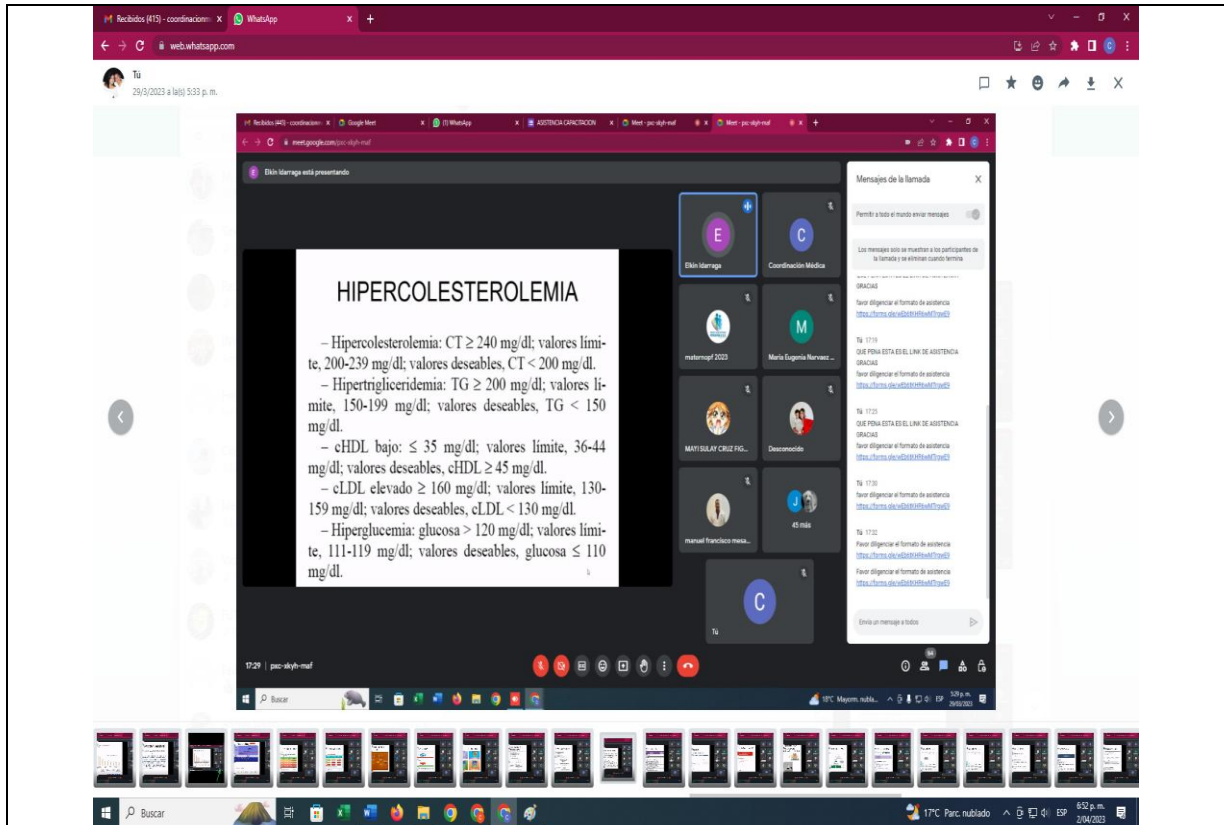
Recibidos (415) - coordinacion
WhatsApp
web.whatsapp.com

Tú
29/3/2023 a la(s) 5:33 p. m.

Recibidos (445) - coordinacion
Google Meet
(1) WhatsApp
ASISTENCIA CAPACITACION
Meet - pxc-skyh-maf
Meet - pxc-skyh-maf
meet.google.com/pxc-skyh-maf

Elkin Idarraga está presentando

HIPERCOLESTEROLEMIA

– Hipercolesterolemia: CT ≥ 240 mg/dl; valores limite, 200-239 mg/dl; valores deseables, CT < 200 mg/dl.
– Hipertrigliceridemia: TG ≥ 200 mg/dl; valores limite, 150-199 mg/dl; valores deseables, TG < 150 mg/dl.
– cHDL bajo: ≤ 35 mg/dl; valores límite, 36-44 mg/dl; valores deseables, cHDL ≥ 45 mg/dl.
– cLDL elevado ≥ 160 mg/dl; valores límite, 130-159 mg/dl; valores deseables, cLDL < 130 mg/dl.
– Hiperglucemia: glucosa > 120 mg/dl; valores limite, 111-119 mg/dl; valores deseables, glucosa ≤ 110 mg/dl.

Elkin Idarraga
Coordinación Médica
maternopf 2023
María Eugenia Narvaez ...
MAYI SULAY CRUZ FIG...
Desconocido
manuel francisco mesa...
45 más
Tú

Mensajes de la llamada
Permitir a todo el mundo enviar mensajes
Los mensajes solo se muestran a los participantes de la llamada y se eliminan cuando termina
GRACIAS
favor diligenciar el formato de asistencia
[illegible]
Tú 17:19
QUE PENA ESTA ES EL LINK DE ASISTENCIA
GRACIAS
favor diligenciar el formato de asistencia
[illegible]
Tú 17:23
QUE PENA ESTA ES EL LINK DE ASISTENCIA
GRACIAS
favor diligenciar el formato de asistencia
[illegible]
Tú 17:30
favor diligenciar el formato de asistencia
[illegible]
Tú 17:32
Favor diligenciar el formato de asistencia
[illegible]
Favor diligenciar el formato de asistencia
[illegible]
Envía un mensaje a todos

17:29 | pxc-skyh-maf
54
Buscar
18°C Mayorm. nubla...
ESP
5:29 p. m.
29/03/2023

Buscar
17°C Parc. nublado
ESP
6:52 p. m.
2/04/2023